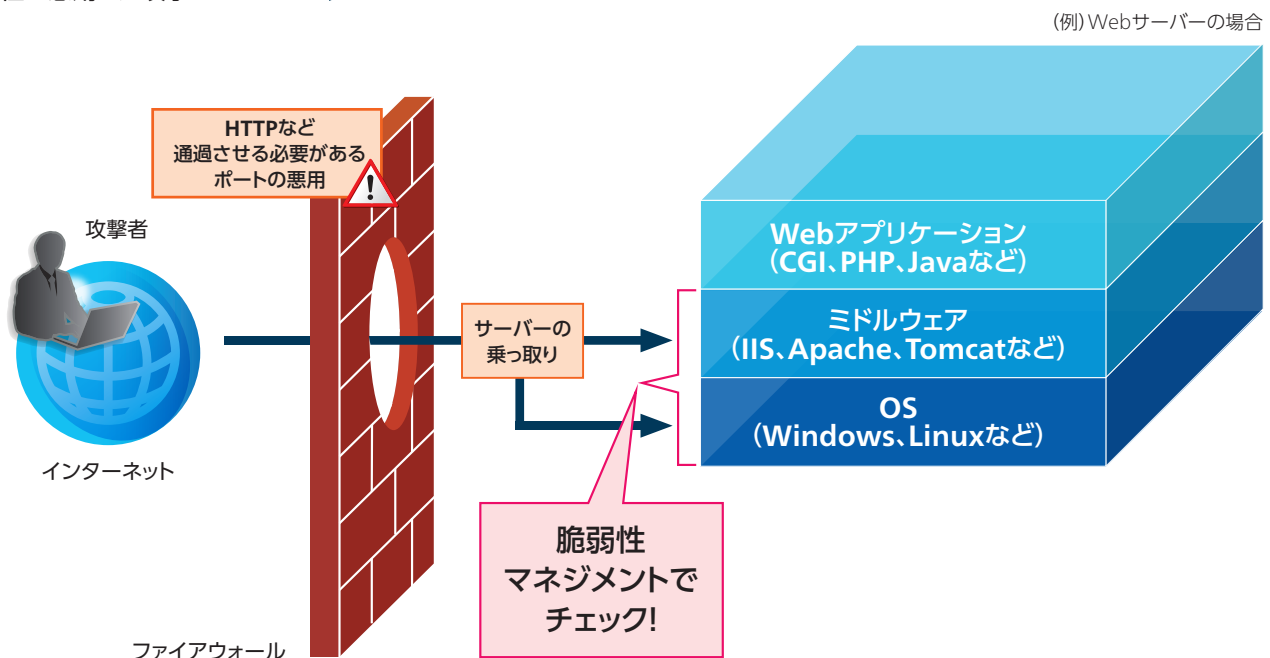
(例) Webサーバーの場合

HTTPなど
通過させる必要がある
ポートの悪用

攻撃者

インターネット

サーバーの
乗っ取り

Webアプリケーション
(CGI、PHP、Javaなど)

ミドルウェア
(IIS、Apache、Tomcatなど)

OS
(Windows、Linuxなど)

脆弱性
マネジメントで
チェック!

ファイアウォール